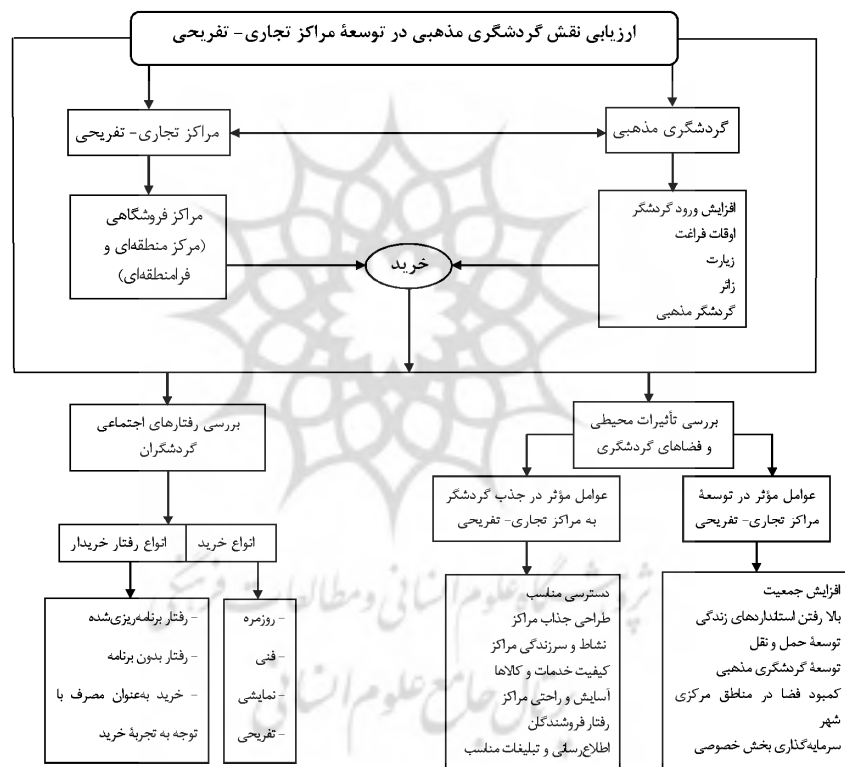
ارزیابی نقش گردشگری مذهبی در توسعهٔ مراکز تجاری- تفریحی

گردشگری مذهبی

مراکز تجاری- تفریحی

افزایش ورود گردشگر
اوقات فراغت
زیارت
زائر
گردشگر مذهبی

مراکز فروشگاهی (مرکز منطقه‌ای و فرامنطقه‌ای)

خرید

بررسی تأثیرات محیطی و فضاهای گردشگری

بررسی رفتارهای اجتماعی گردشگران

عوامل مؤثر در توسعهٔ مراکز تجاری- تفریحی

عوامل مؤثر در جذب گردشگر به مراکز تجاری- تفریحی

انواع خرید

انواع رفتار خریدار

افزایش جمعیت
بالا رفتن استانداردهای زندگی
توسعهٔ حمل و نقل
توسعهٔ گردشگری مذهبی
کمبود فضا در مناطق مرکزی شهر
سرمایه‌گذاری بخش خصوصی

دسترسی مناسب
طراحی جذاب مراکز
نشاط و سرزندگی مراکز
کیفیت خدمات و کالاها
آسایش و راحتی مراکز
رفتار فروشندگان
اطلاع‌رسانی و تبلیغات مناسب

- روزمره
- فنی
- نمایشی
- تفریحی

- رفتار برنامه‌ریزی‌شده
- رفتار بدون برنامه
- خرید به‌عنوان مصرف با توجه به تجربهٔ خرید

پژوهشگاه علوم انسانی و مطالعات فرهنگی
پرتال جامع علوم انسانی